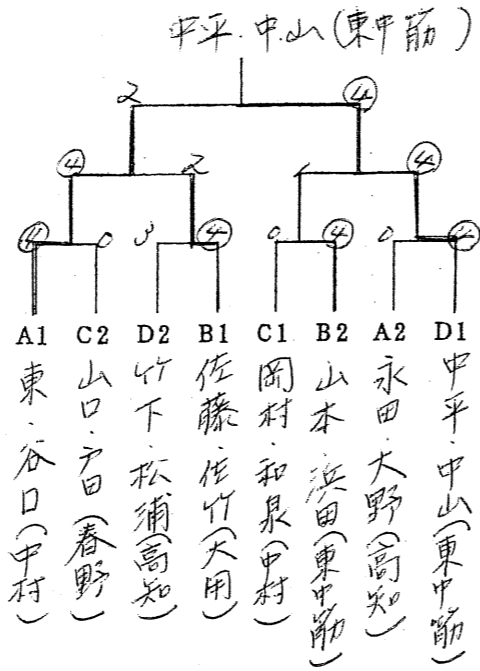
中平・中山（東中筋）

2 4

4 2 4

4 0 3 4 0 4 0 4

A1 C2 D2 B1 C1 B2 A2 D1

東・谷口（中村）

山口・戸田（春野）

竹下・松浦（高知）

佐藤・佐竹（大用）

岡村・和泉（中村）

山本・浜田（東中筋）

永田・大野（高知）

中平・中山（東中筋）